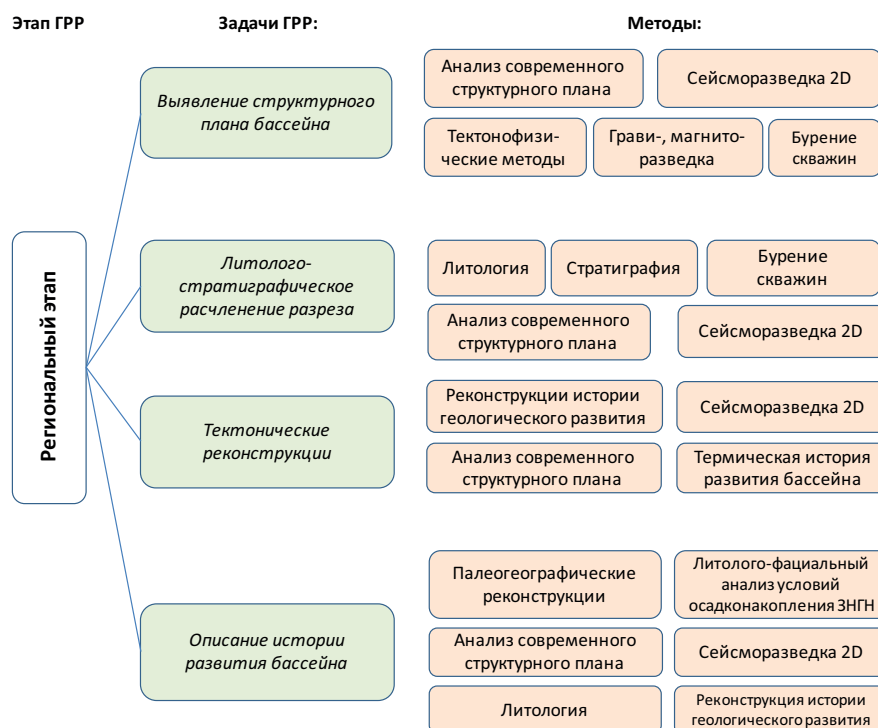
Этап ГРР

Задачи ГРР:

Методы:

Региональный этап

Выявление структурного плана бассейна

Анализ современного структурного плана

Сейсморазведка 2D

Тектонофизические методы

Грави-, магниторазведка

Бурение скважин

Литолого-стратиграфическое расчленение разреза

Литология

Стратиграфия

Бурение скважин

Анализ современного структурного плана

Сейсморазведка 2D

Тектонические реконструкции

Реконструкции истории геологического развития

Сейсморазведка 2D

Анализ современного структурного плана

Термическая история развития бассейна

Описание истории развития бассейна

Палеогеографические реконструкции

Литолого-фациальный анализ условий осадконакопления ЗНГН

Анализ современного структурного плана

Сейсморазведка 2D

Литология

Реконструкция истории геологического развития